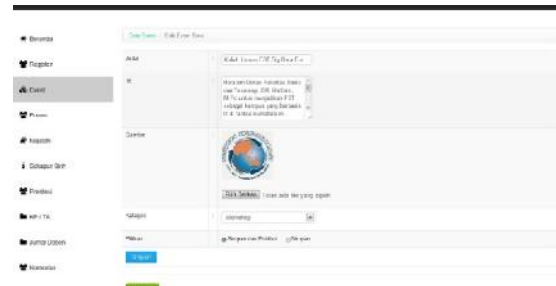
Beranda

Register

Event

Prasasti

Kegiatan

Sekapur Sirih

Prestasi

KP / TA

Jurnal Ujian

Komentar

Data Event / Edit Data Event

Judul | Kuliah Umum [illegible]

Isi | Himpunan Mahasiswa Fakultas Ilmu dan Teknologi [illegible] untuk mengadakan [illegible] sebagai kampus yang berbasis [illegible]

Gambar | Pilih Berkas | Tidak ada berkas yang dipilih

Kategori | workshop

Status | Kegiatan Publish | Simpan

Simpan